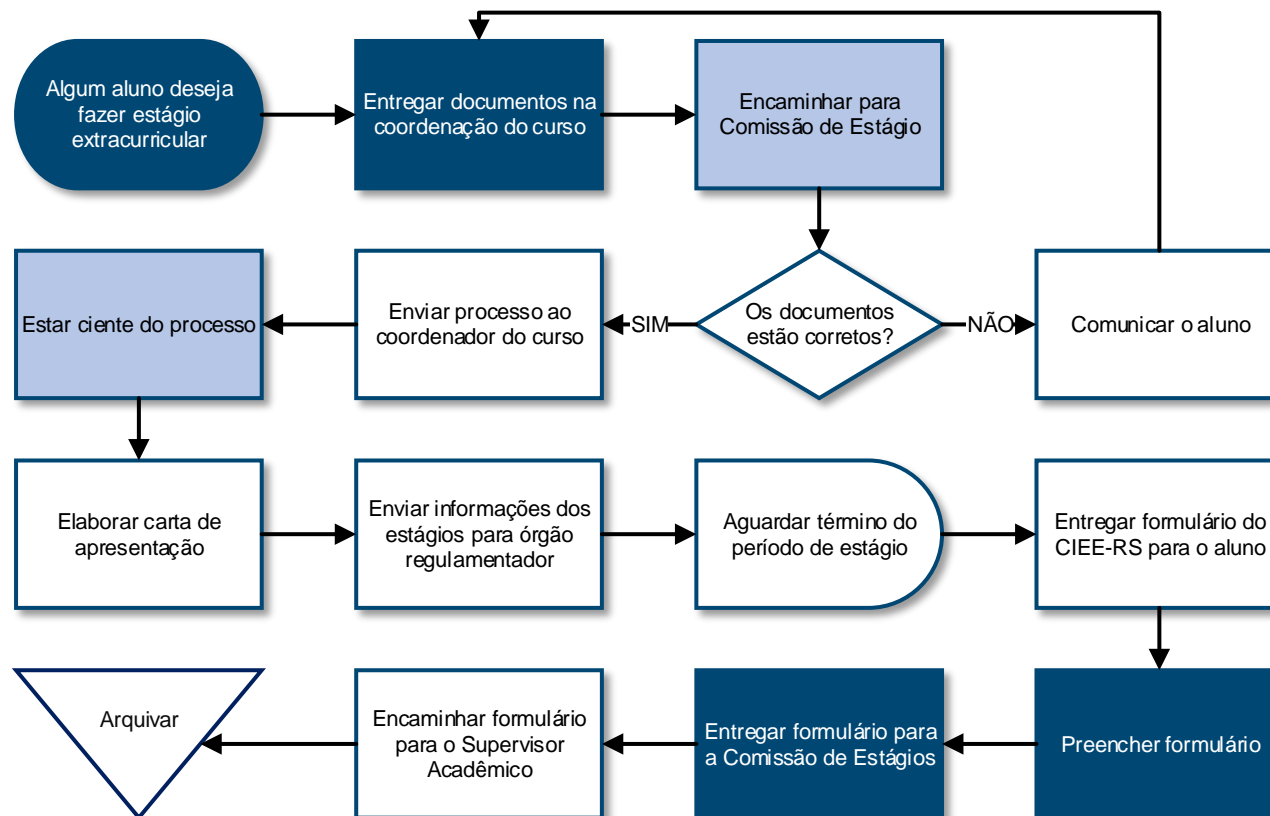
Algum aluno deseja fazer estágio extracurricular

Entregar documentos na coordenação do curso

Encaminhar para Comissão de Estágio

Os documentos estão corretos?

SIM

NÃO

Comunicar o aluno

Enviar processo ao coordenador do curso

Estar ciente do processo

Elaborar carta de apresentação

Enviar informações dos estágios para órgão regulamentador

Aguardar término do período de estágio

Entregar formulário do CIEE-RS para o aluno

Preencher formulário

Entregar formulário para a Comissão de Estágios

Encaminhar formulário para o Supervisor Acadêmico

Arquivar